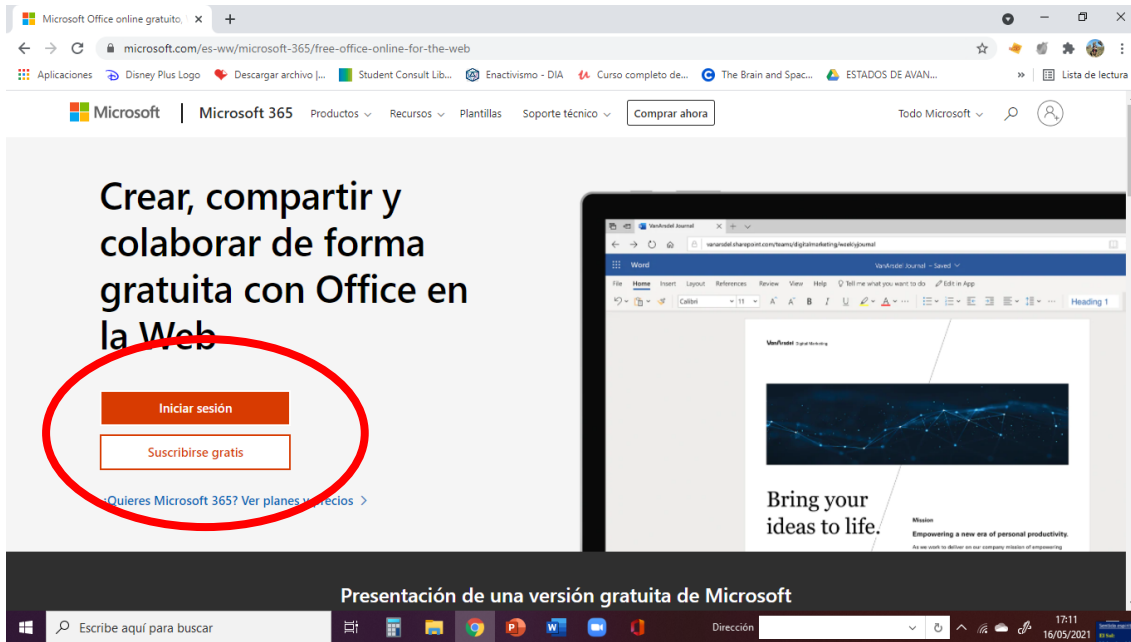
Microsoft Office online gratuito, ×

microsoft.com/es-ww/microsoft-365/free-office-online-for-the-web

Aplicaciones Disney Plus Logo Descargar archivo |... Student Consult Lib... Enactivismo - DIA Curso completo de... The Brain and Spac... ESTADOS DE AVAN... » Lista de lectura

Microsoft | Microsoft 365 Productos Recursos Plantillas Soporte técnico Comprar ahora Todo Microsoft

Crear, compartir y colaborar de forma gratuita con Office en la Web

Iniciar sesión

Suscribirse gratis

¿Quieres Microsoft 365? Ver planes y precios >

VanArsdel Journal

vanarsdel.sharepoint.com/teams/digitalmarketing/weeklyjournal

Word VanArsdel Journal – Saved

File Home Insert Layout References Review View Help Tell me what you want to do Edit in App

Calibri 11 Heading 1

VanArsdel Digital Marketing

Bring your ideas to life.

Mission

Empowering a new era of personal productivity.

As we work to deliver on our company mission of empowering

Presentación de una versión gratuita de Microsoft

Escribe aquí para buscar

Dirección

17:11
16/05/2021